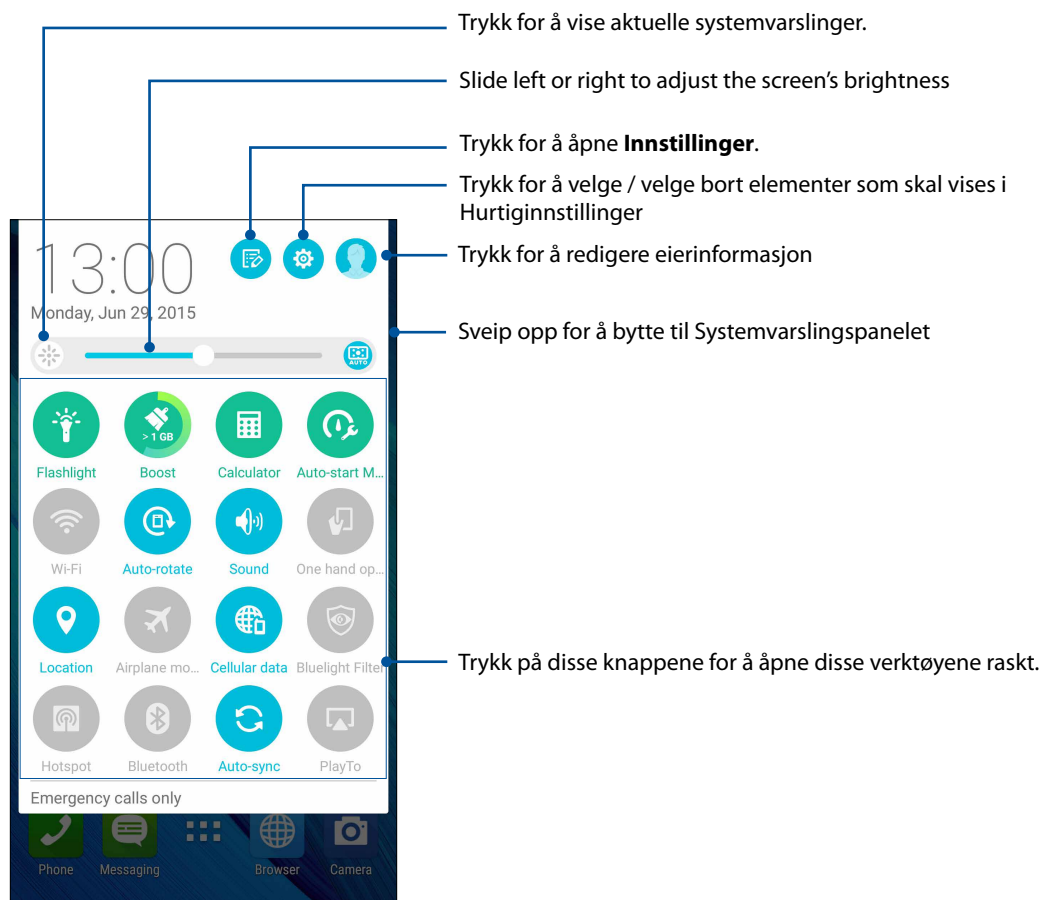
Trykk for å vise aktuelle systemvarslinger.

Slide left or right to adjust the screen’s brightness

Trykk for å åpne **Innstillinger**.

Trykk for å velge / velge bort elementer som skal vises i Hurtiginnstillinger

Trykk for å redigere eierinformasjon

Sveip opp for å bytte til Systemvarslingspanelet

Trykk på disse knappene for å åpne disse verktøyene raskt.

13:00
Monday, Jun 29, 2015

AUTO

Flashlight
> 1 GB
Boost
Calculator
Auto-start M...
Wi-Fi
Auto-rotate
Sound
One hand op...
Location
Airplane mo...
Cellular data
Bluelight Filter
Hotspot
Bluetooth
Auto-sync
PlayTo

Emergency calls only

Phone
Messaging
Browser
Camera